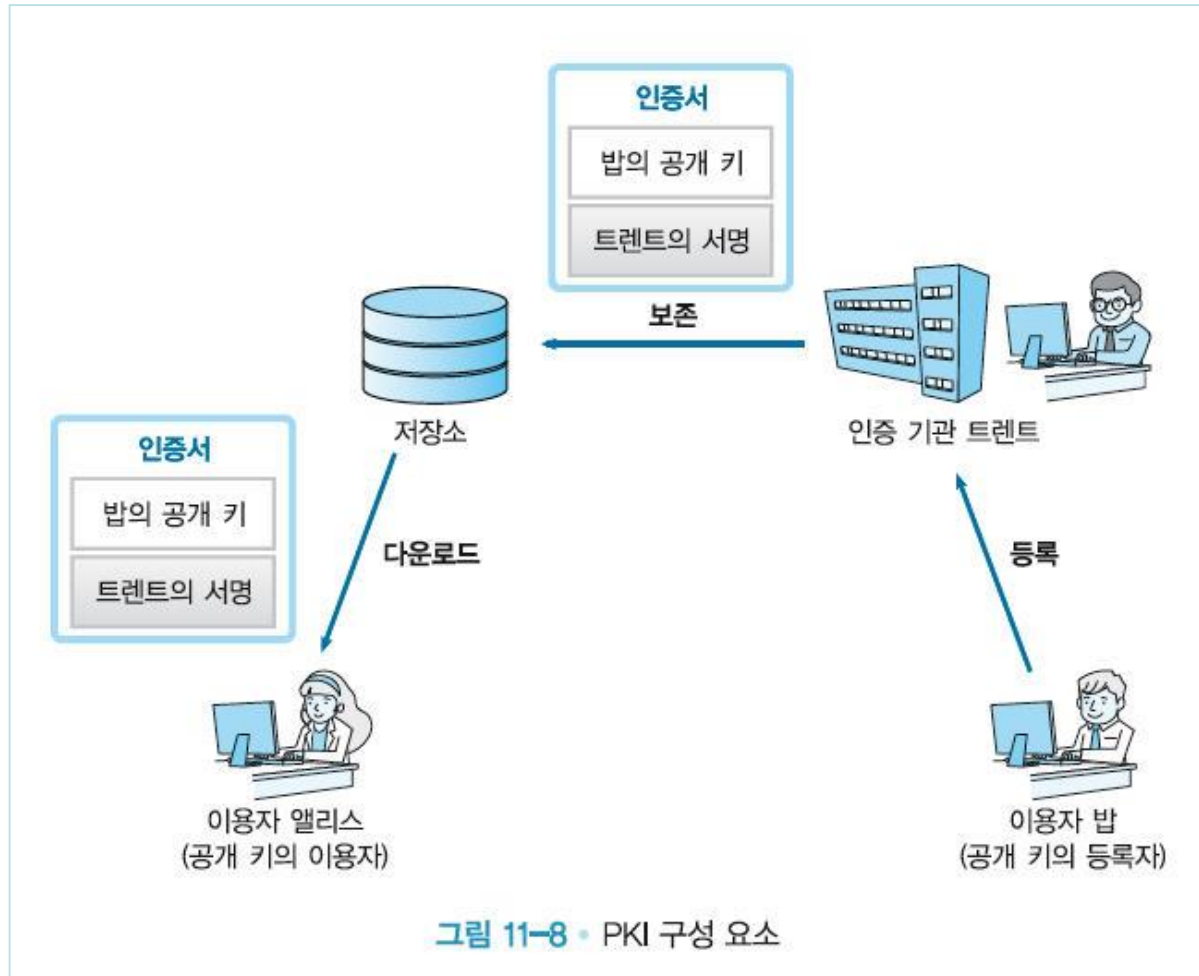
인증서

밥의 공개 키

트렌트의 서명

보존

저장소

인증 기관 트렌트

인증서

밥의 공개 키

트렌트의 서명

다운로드

등록

이용자 앨리스
(공개 키의 이용자)

이용자 밥
(공개 키의 등록자)

그림 11-8 • PKI 구성 요소